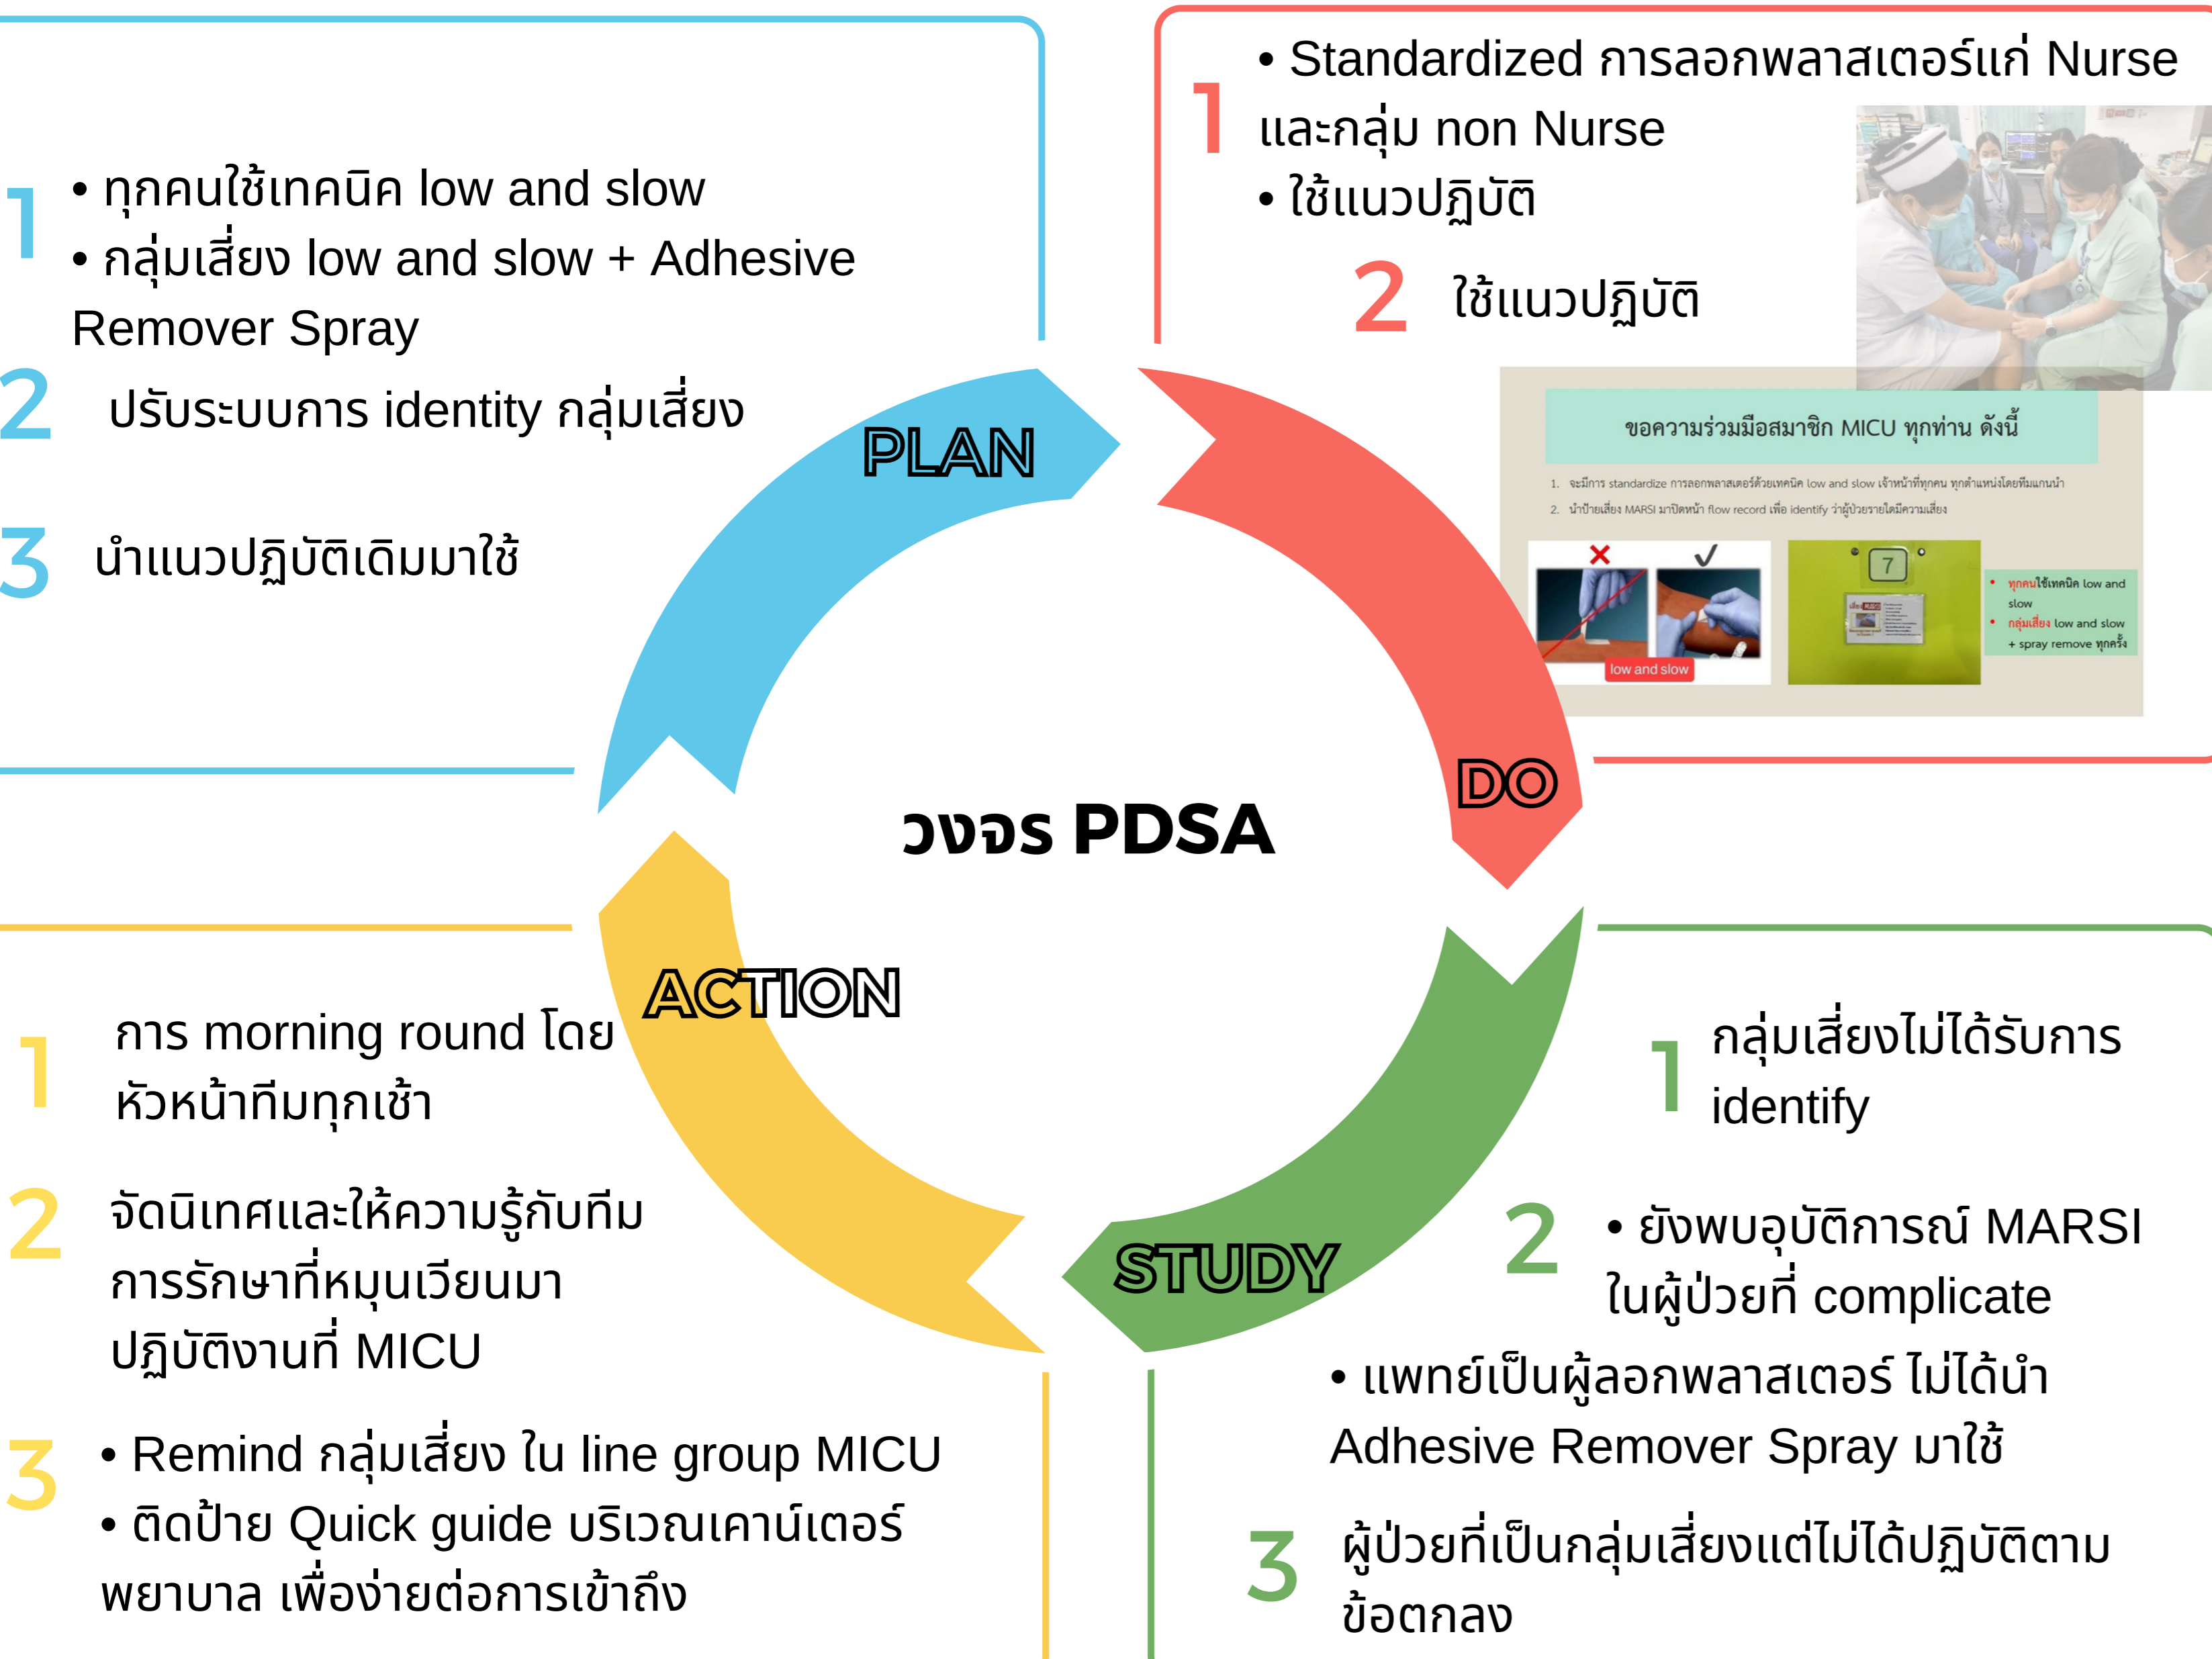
1 • ทุกคนใช้เทคนิค low and slow
• กลุ่มเสี่ยง low and slow + Adhesive Remover Spray

2 ปรับระบบการ identity กลุ่มเสี่ยง

3 นำแนวปฏิบัติเดิมมาใช้

PLAN

1 • Standardized การลอกพลาสเตอร์แก่ Nurse และกลุ่ม non Nurse
• ใช้แนวปฏิบัติ

2 ใช้แนวปฏิบัติ

ขอความร่วมมือสมาชิก MICU ทุกท่าน ดังนี้

1. จะมีการ standardize การลอกพลาสเตอร์ด้วยเทคนิค low and slow เจ้าหน้าที่ทุกคน ทุกตำแหน่งโดยทีมแกนนำ

2. นำป้ายเสี่ยง MARSI มาปิดหน้า flow record เพื่อ identify ว่าผู้ป่วยรายใดมีความเสี่ยง

low and slow

7

• ทุกคนใช้เทคนิค low and slow
• กลุ่มเสี่ยง low and slow + spray remove ทุกครั้ง

DO

วงจร PDSA

ACTION

1 การ morning round โดย หัวหน้าทีมทุกเช้า

2 จัดนิเทศและให้ความรู้กับทีม การรักษาที่หมุนเวียนมา ปฏิบัติงานที่ MICU

3 • Remind กลุ่มเสี่ยง ใน line group MICU
• ติดป้าย Quick guide บริเวณเคาน์เตอร์ พยาบาล เพื่อง่ายต่อการเข้าถึง

STUDY

1 กลุ่มเสี่ยงไม่ได้รับการ identify

2 • ยังพบอุบัติการณ์ MARSI ในผู้ป่วยที่ complicate
• แพทย์เป็นผู้ลอกพลาสเตอร์ ไม่ได้นำ Adhesive Remover Spray มาใช้

3 ผู้ป่วยที่เป็นกลุ่มเสี่ยงแต่ไม่ได้ปฏิบัติตาม ข้อตกลง